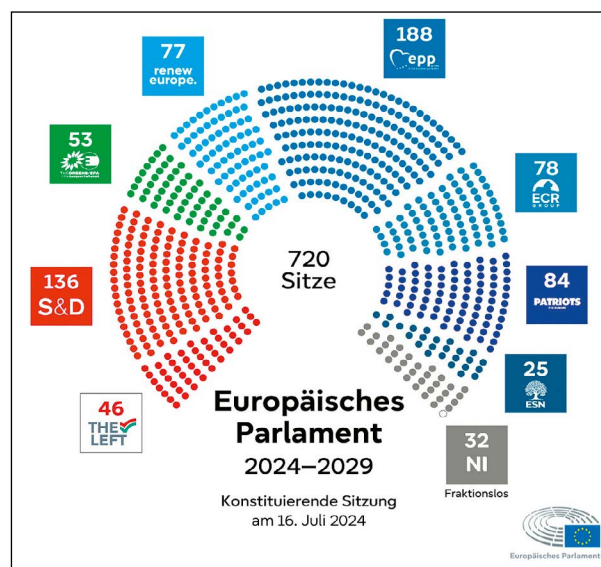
188
epp

77
renew europe.

53
THE GREENS/EFA

78
ECR GROUP

720
Sitze

136
S&D

84
PATRIOTS

25
ESN

46
THE LEFT

Europäisches Parlament
2024–2029

Konstituierende Sitzung
am 16. Juli 2024

32
NI
Fraktionslos

Europäisches Parlament